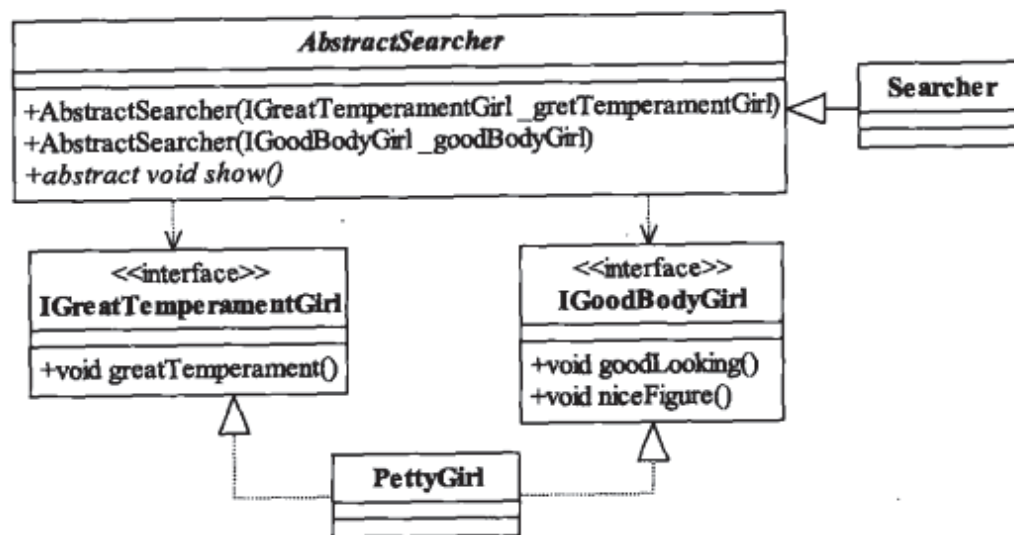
AbstractSearcher

+AbstractSearcher(IGreatTemperamentGirl _gretTemperamentGirl)
+AbstractSearcher(IGoodBodyGirl _goodBodyGirl)
+abstract void show()

Searcher

<<interface>>
IGreatTemperamentGirl

+void greatTemperament()

<<interface>>
IGoodBodyGirl

+void goodLooking()
+void niceFigure()

PettyGirl